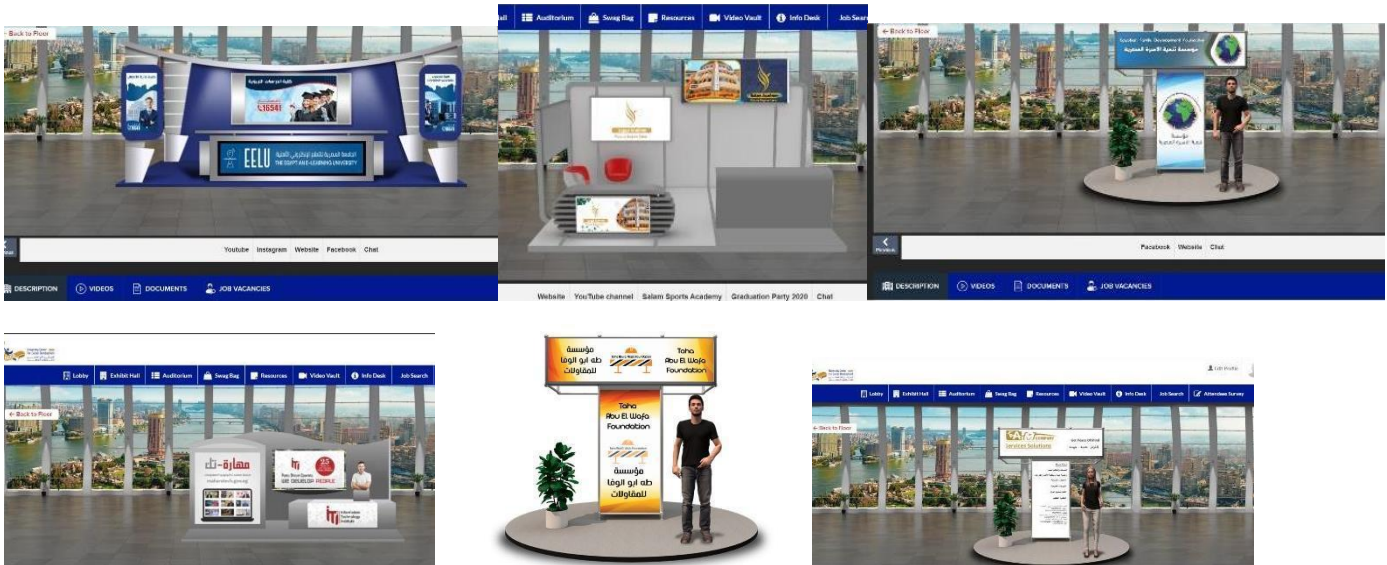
← Back to Floor

الجامعة المصرية للتعليم الإلكتروني الأهلية
EELU
THE EGYPTIAN E-LEARNING UNIVERSITY

16581

Youtube Instagram Website Facebook Chat

DESCRIPTION VIDEOS DOCUMENTS JOB VACANCIES

Hall Auditorium Swag Bag Resources Video Vault Info Desk Job Search

Website YouTube channel Salam Sports Academy Graduation Party 2020 Chat

← Back to Floor

Egyptian Family Development Foundation
مؤسسة تنمية الأسرة المصرية

مؤسسة تنمية الأسرة المصرية

Previous

Facebook Website Chat

DESCRIPTION VIDEOS DOCUMENTS JOB VACANCIES

Lobby Exhibit Hall Auditorium Swag Bag Resources Video Vault Info Desk Job Search

← Back to Floor

مهارة-تك

WE DEVELOP PEOPLE

ITI Information Technology Institute

مؤسسة طه ابو الوفا للمقاولات
Taha Abu El Wafa Foundation

Taha Abu El Wafa Foundation
مؤسسة طه ابو الوفا للمقاولات

Edit Profile

Lobby Exhibit Hall Auditorium Swag Bag Resources Video Vault Info Desk Job Search Attendee Survey

← Back to Floor

Services Solutions